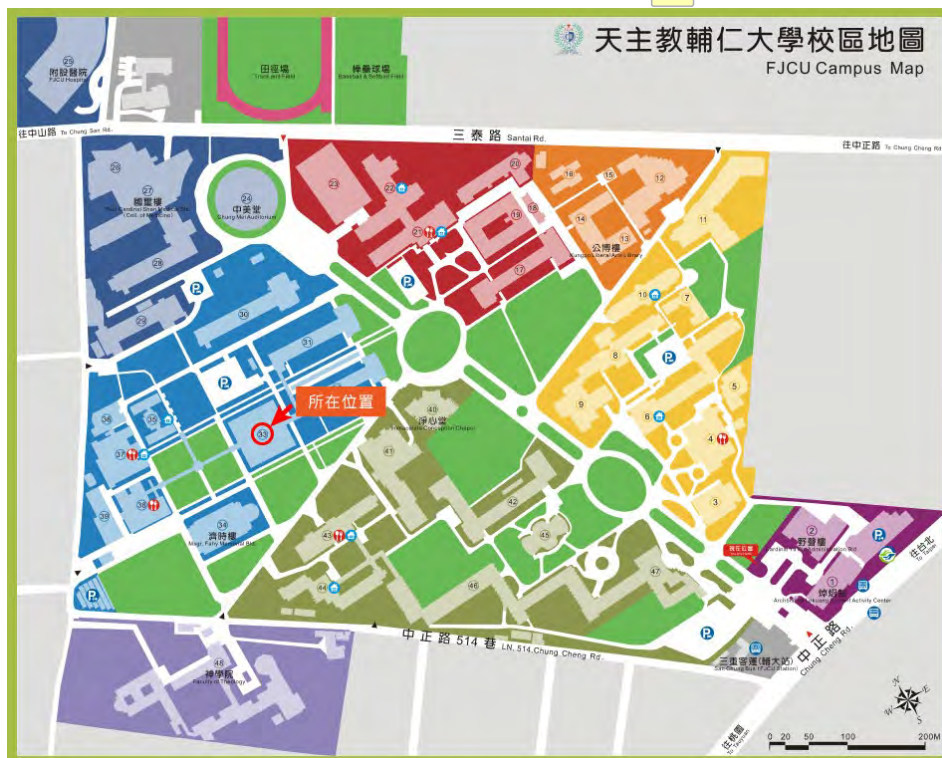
天主教輔仁大學校區地圖
FJCU Campus Map

29
附設醫院
FJCU Hospital

田徑場
Track and Field

棒壘球場
Baseball & Softball Field

往中山路 To Chung Shan Rd.

三泰路 Santai Rd.

往中正路 To Chung Cheng Rd.

24
中美堂
Chung Mei Auditorium

27
國璽樓
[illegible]

26
28
25
30
31
32
33
35
36
37
38
39
34
濟時樓
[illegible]

所在位置

22
23
21
20
19
18
17
16
15
14
13
12
11
10
公博樓
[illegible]

9
8
7
6
5
4
3
2
野聲樓
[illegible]
1
焯炤館
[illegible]

40
淨心堂
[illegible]

41
42
43
44
45
46
47

往台北 To Taipei

中正路 Chung Cheng Rd.

中正路514巷 LN. 514, Chung Cheng Rd.

三重客運(輔大站)
San Chung Bus (FJCU Station)

神學院
Faculty of Theology

往桃園 To Taoyuan

N
E
W
S

0 20 50 100 200M